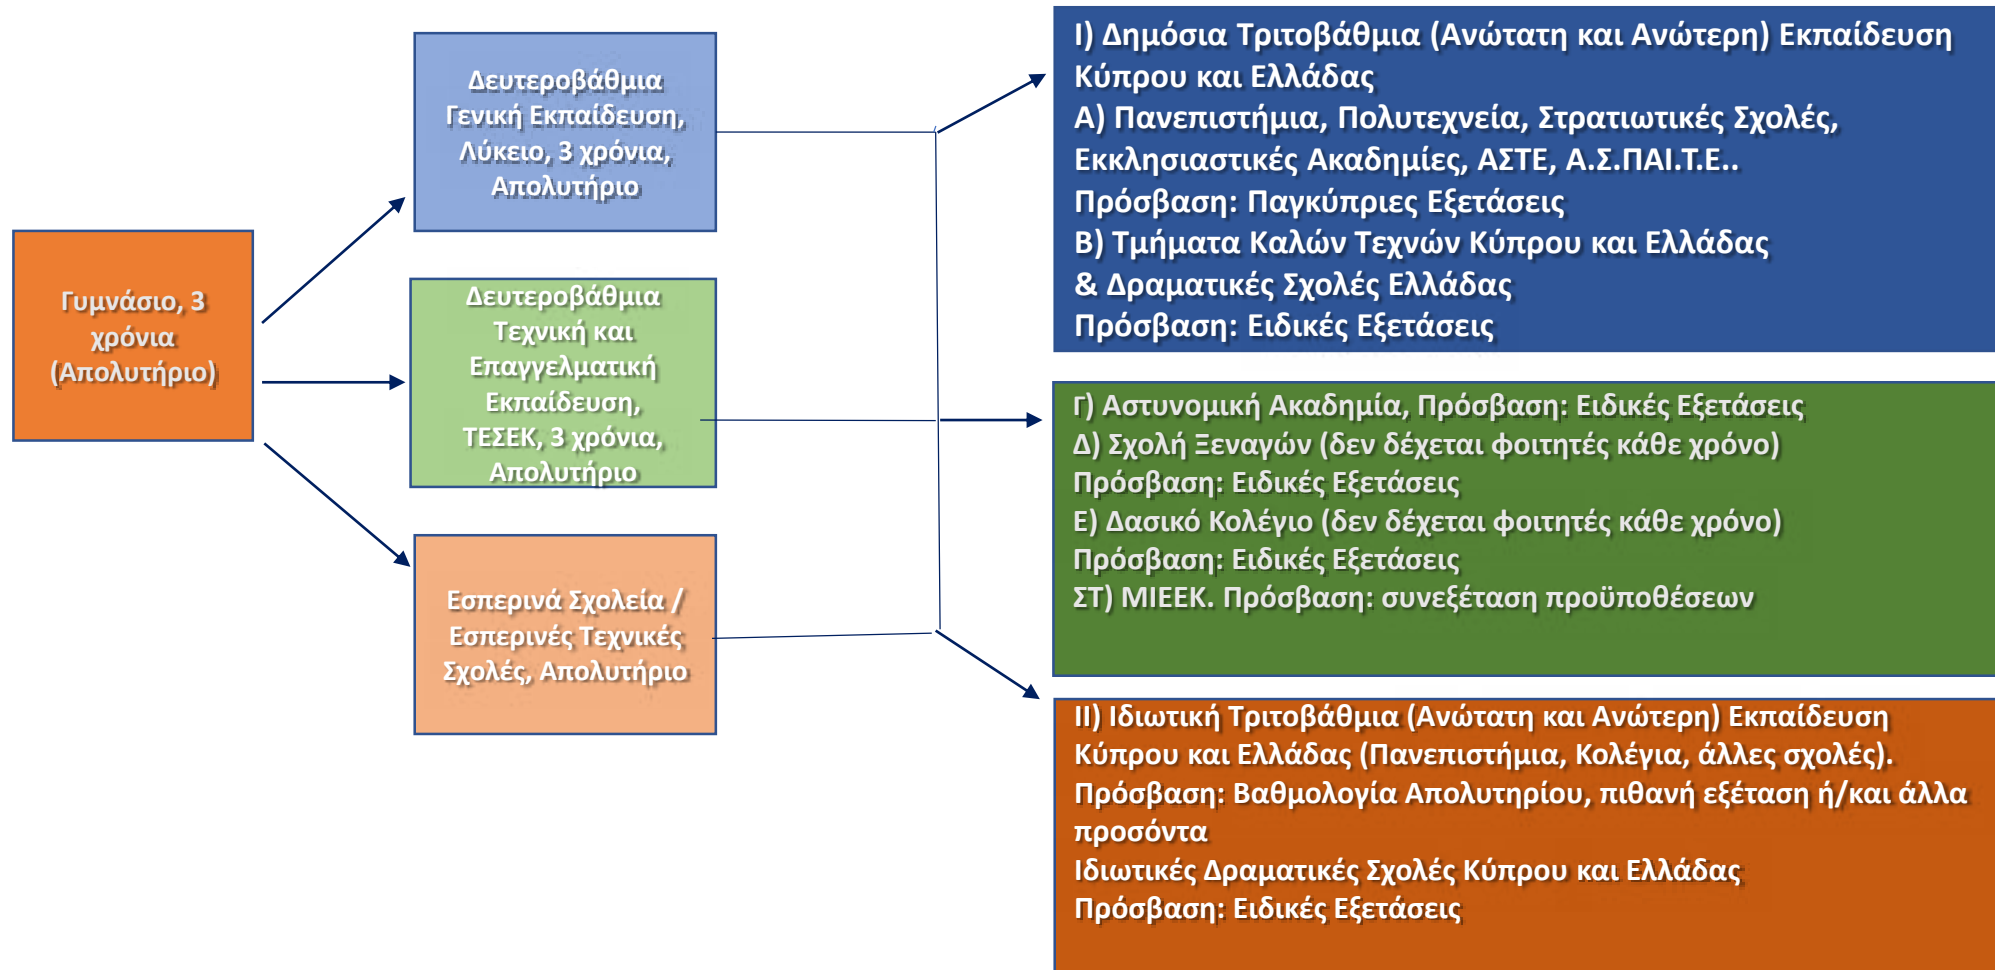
Γυμνάσιο, 3 χρόνια (Απολυτήριο)

Δευτεροβάθμια Γενική Εκπαίδευση, Λύκειο, 3 χρόνια, Απολυτήριο

Δευτεροβάθμια Τεχνική και Επαγγελματική Εκπαίδευση, ΤΕΣΕΚ, 3 χρόνια, Απολυτήριο

Εσπερινά Σχολεία / Εσπερινές Τεχνικές Σχολές, Απολυτήριο

I) Δημόσια Τριτοβάθμια (Ανώτατη και Ανώτερη) Εκπαίδευση Κύπρου και Ελλάδας
Α) Πανεπιστήμια, Πολυτεχνεία, Στρατιωτικές Σχολές, Εκκλησιαστικές Ακαδημίες, ΑΣΤΕ, Α.Σ.ΠΑΙ.Τ.Ε..
Πρόσβαση: Παγκύπριες Εξετάσεις
Β) Τμήματα Καλών Τεχνών Κύπρου και Ελλάδας & Δραματικές Σχολές Ελλάδας
Πρόσβαση: Ειδικές Εξετάσεις

Γ) Αστυνομική Ακαδημία, Πρόσβαση: Ειδικές Εξετάσεις
Δ) Σχολή Ξεναγών (δεν δέχεται φοιτητές κάθε χρόνο)
Πρόσβαση: Ειδικές Εξετάσεις
Ε) Δασικό Κολέγιο (δεν δέχεται φοιτητές κάθε χρόνο)
Πρόσβαση: Ειδικές Εξετάσεις
ΣΤ) ΜΙΕΕΚ. Πρόσβαση: συνεξέταση προϋποθέσεων

II) Ιδιωτική Τριτοβάθμια (Ανώτατη και Ανώτερη) Εκπαίδευση Κύπρου και Ελλάδας (Πανεπιστήμια, Κολέγια, άλλες σχολές).
Πρόσβαση: Βαθμολογία Απολυτηρίου, πιθανή εξέταση ή/και άλλα προσόντα
Ιδιωτικές Δραματικές Σχολές Κύπρου και Ελλάδας
Πρόσβαση: Ειδικές Εξετάσεις